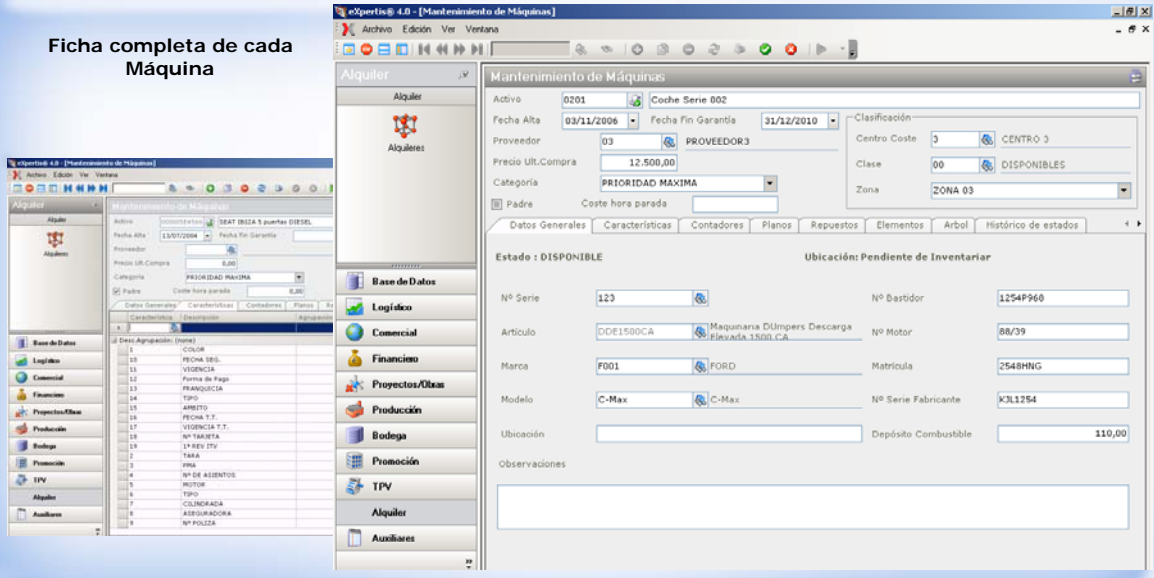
Ficha completa de cada Máquina

eXpertis® 4.0 - [Mantenimiento de Máquinas]
Archivo Edición Ver Ventana

Alquiler
Alquiler
Alquileres

Base de Datos
Logística
Comercial
Financiero
Proyectos/Obras
Producción
Bodega
Promoción
TPV
Alquiler
Auxiliares

Mantenimiento de Máquinas
Activo 0201 Coche Serie 002
Fecha Alta 03/11/2006 Fecha Fin Garantía 31/12/2010
Proveedor 03 PROVEEDOR3
Precio Ult.Compra 12.500,00
Categoría PRIORIDAD MAXIMA
Padre Coste hora parada
Clasificación
Centro Coste 3 CENTRO 3
Clase 00 DISPONIBLES
Zona ZONA 03

Datos Generales | Características | Contadores | Planos | Repuestos | Elementos | Arbol | Histórico de estados

Estado : DISPONIBLE
Ubicación: Pendiente de Inventariar

Nº Serie 123
Nº Bastidor 1254P960
Articulo DDE1500CA Maquinaria DUmpers Descarga Elevada 1500 CA
Nº Motor 88/39
Marca F001 FORD
Matricula 2548HNG
Modelo C-Max C-Max
Nº Serie Fabricante KJL1254
Ubicación
Depósito Combustible 110,00
Observaciones

eXpertis® 4.0 - [Mantenimiento de Máquinas]
Activo Edición Ver Ventana
Alquiler
Alquiler
Alquileres
Mantenimiento de Máquinas
Activo SEAT IBIZA 5 puertas DIESEL
Fecha Alta 13/07/2004 Fecha Fin Garantía
Proveedor
Precio Ult.Compra 0,00
Categoría PRIORIDAD MAXIMA
Padre Coste hora parada 0,00
Datos Generales | Características | Contadores | Planos | Re
Característica | Descripción | Agrupación
Desc.Agrupación: (none)
| 1 | COLOR |
| 10 | FECHA SEG. |
| 11 | VIGENCIA |
| 12 | Forma de Pago |
| 13 | FRANQUICIA |
| 14 | TIPO |
| 15 | AMBITO |
| 16 | FECHA T.T. |
| 17 | VIGENCIA T.T. |
| 18 | Nº TARJETA |
| 19 | 1ª REV ITV |
| 2 | TARA |
| 3 | PMA |
| 4 | Nº DE ASIENTOS |
| 5 | MOTOR |
| 6 | TIPO |
| 7 | CILINDRADA |
| 8 | ASEGURADORA |
| 9 | Nº POLIZA |
Base de Datos
Logística
Comercial
Financiero
Proyectos/Obras
Producción
Bodega
Promoción
TPV
Alquiler
Auxiliares